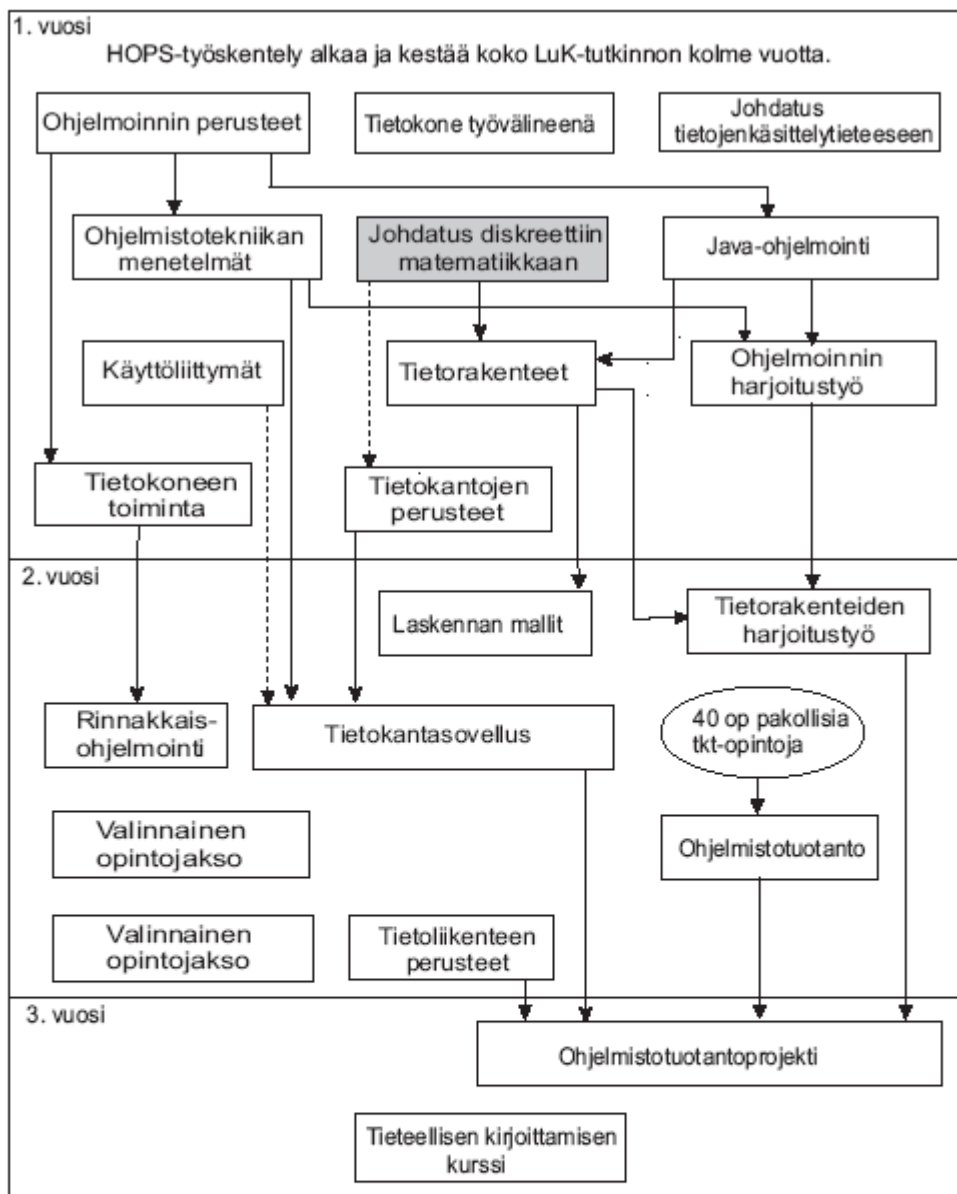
1. vuosi

HOPS-työskentely alkaa ja kestää koko LuK-tutkinnon kolme vuotta.

Ohjelmoinnin perusteet

Tietokone työvälineenä

Johdatus tietojenkäsittelytieteeseen

Ohjelmistotekniikan menetelmät

Johdatus diskreettiin matematiikkaan

Java-ohjelmointi

Käyttöliittymät

Tietorakenteet

Ohjelmoinnin harjoitustyö

Tietokoneen toiminta

Tietokantojen perusteet

2. vuosi

Laskennan mallit

Tietorakenteiden harjoitustyö

Rinnakkais-ohjelmointi

Tietokantasovellus

40 op pakollisia tkt-opintoja

Valinnainen opintojakso

Ohjelmistotuotanto

Valinnainen opintojakso

Tietoliikenteen perusteet

3. vuosi

Ohjelmistotuotantoprojekti

Tieteellisen kirjoittamisen kurssi